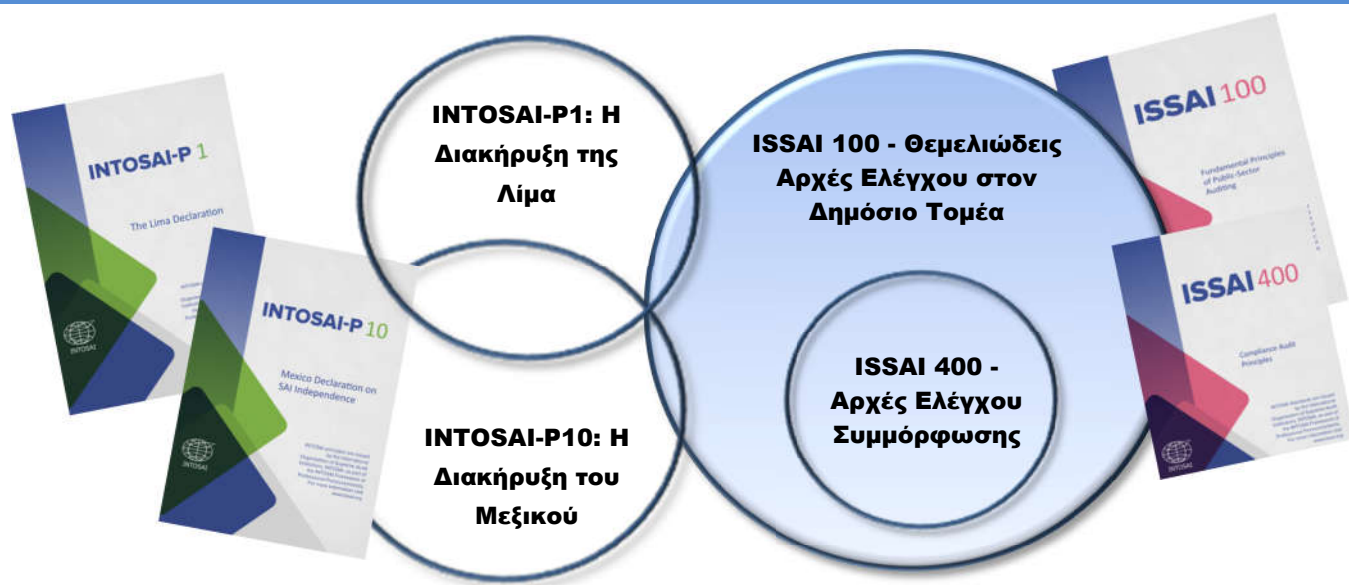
INTOSAI-P 1

The Lima Declaration

INTOSAI

INTOSAI-P 10

Mexico Declaration on SAI Independence

INTOSAI

INTOSAI-P1: Η Διακήρυξη της Λίμα

INTOSAI-P10: Η Διακήρυξη του Μεξικού

ISSAI 100 - Θεμελιώδεις Αρχές Ελέγχου στον Δημόσιο Τομέα

ISSAI 400 - Αρχές Ελέγχου Συμμόρφωσης

ISSAI 100

Fundamental Principles of Public-Sector Auditing

ISSAI 400

Compliance Audit Principles